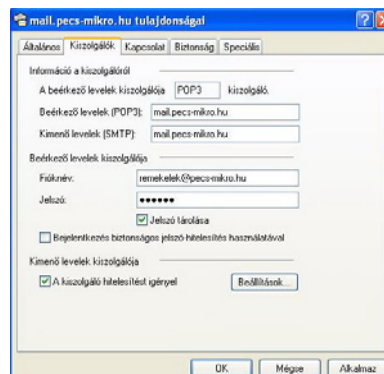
mail.pecs-mikro.hu tulajdonságai

Általános | Kiszolgálók | Kapcsolat | Biztonság | Speciális

Információ a kiszolgálóról

A beérkező levelek kiszolgálója POP3 kiszolgáló.

Beérkező levelek (POP3): mail.pecs-mikro.hu

Kimenő levelek (SMTP): mail.pecs-mikro.hu

Beérkező levelek kiszolgálója

Fióknév: remekelek@pecs-mikro.hu

Jelszó: ••••••

Jelszó tárolása

Bejelentkezés biztonságos jelszó-hitelesítés használatával

Kimenő levelek kiszolgálója

A kiszolgáló hitelesítést igényel Beállítások...

OK Mégse Alkalmaz